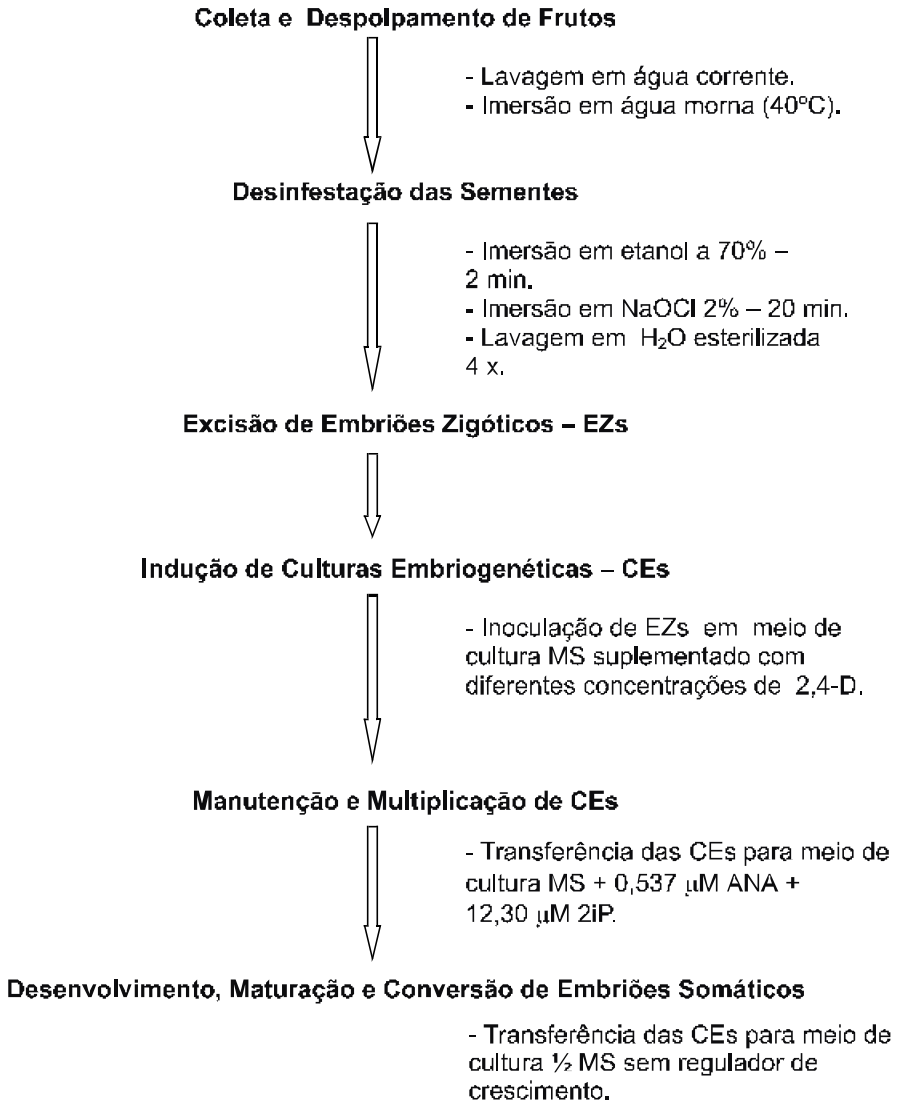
Coleta e Despolpamento de Frutos

- Lavagem em água corrente.
- Imersão em água morna (40ºC).

Desinfestação das Sementes

- Imersão em etanol a 70% – 2 min.
- Imersão em NaOCl 2% – 20 min.
- Lavagem em $H_2O$ esterilizada 4 x.

Excisão de Embriões Zigóticos – EZs

Indução de Culturas Embriogenéticas – CEs

- Inoculação de EZs em meio de cultura MS suplementado com diferentes concentrações de 2,4-D.

Manutenção e Multiplicação de CEs

- Transferência das CEs para meio de cultura MS + 0,537 $\mu$M ANA + 12,30 $\mu$M 2iP.

Desenvolvimento, Maturação e Conversão de Embriões Somáticos

- Transferência das CEs para meio de cultura ½ MS sem regulador de crescimento.